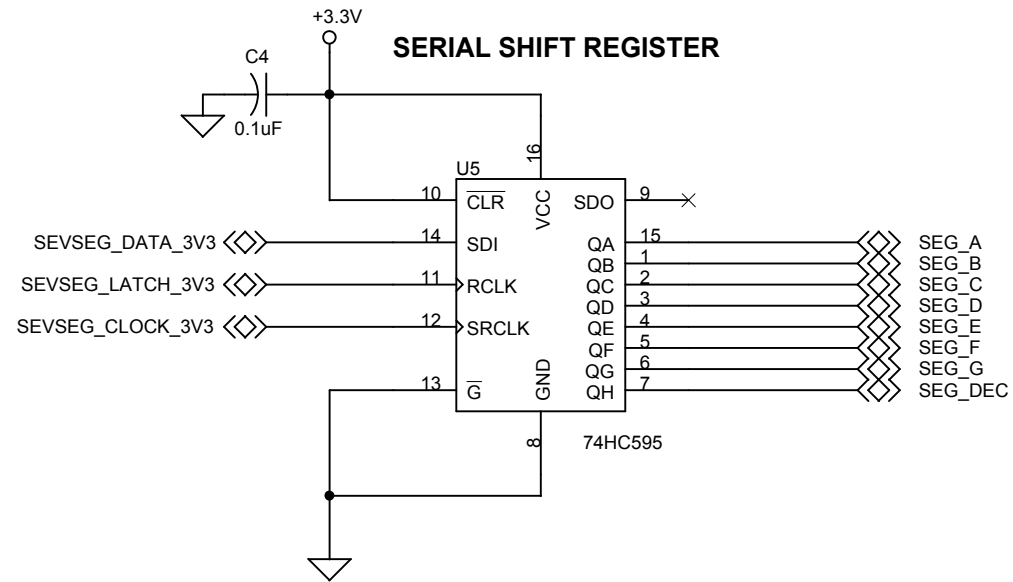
+3.3V

SERIAL SHIFT REGISTER

C4

0.1uF

16

U5

10 $\overline{CLR}$

VCC

SDO 9

SEVSEG_DATA_3V3 14 SDI

QA 15 SEG_A

QB 1 SEG_B

SEVSEG_LATCH_3V3 11 RCLK

QC 2 SEG_C

QD 3 SEG_D

SEVSEG_CLOCK_3V3 12 SRCLK

QE 4 SEG_E

QF 5 SEG_F

QG 6 SEG_G

13 $\overline{G}$

GND

QH 7 SEG_DEC

8

74HC595